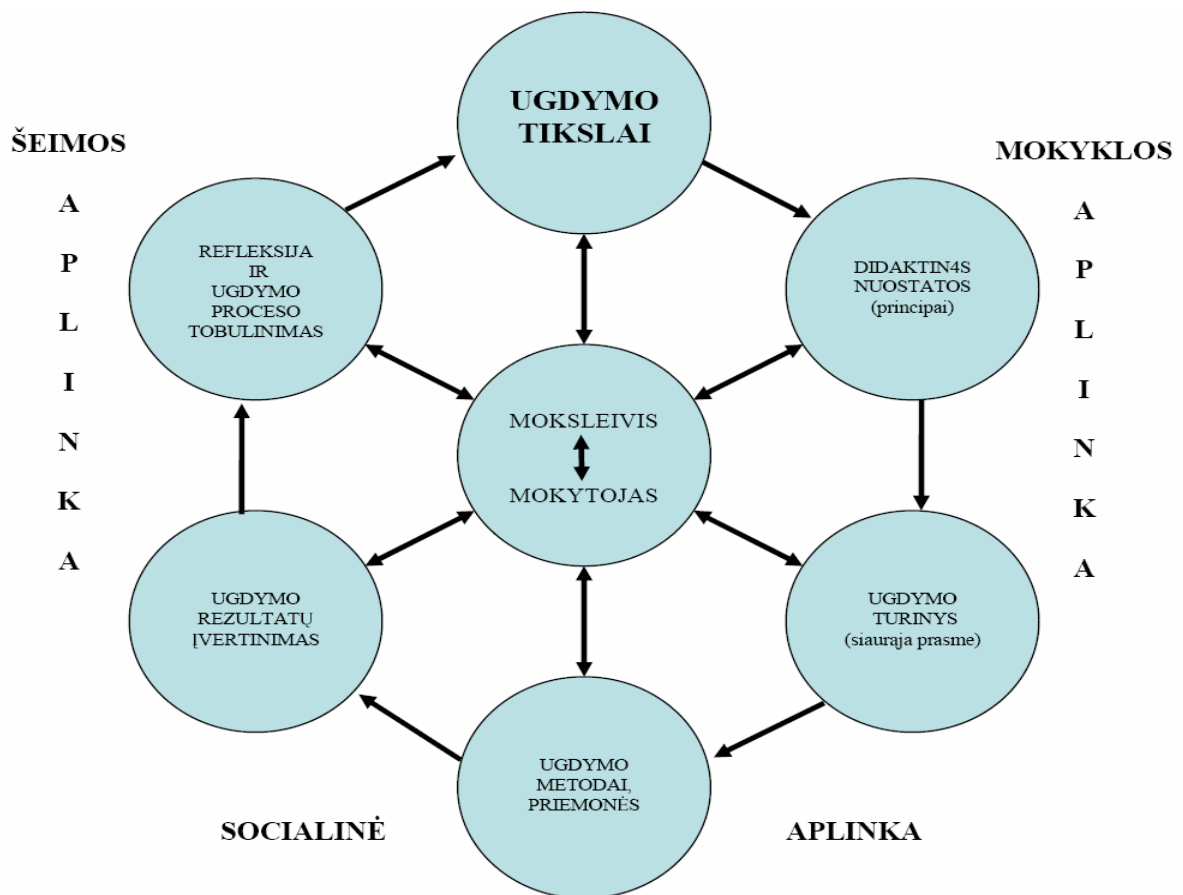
ŠEIMOS

A
P
L
I
N
K
A

UGDYMO TIKSLAI

MOKYKLOS

A
P
L
I
N
K
A

REFLEKSIJA IR UGDYMO PROCESO TOBULINIMAS

DIDAKTIN4S NUOSTATOS (principai)

MOKSLEIVIS

MOKYTOJAS

UGDYMO REZULTATŲ ĮVERTINIMAS

UGDYMO TURINYS (siaurąja prasme)

UGDYMO METODAI, PRIEMONĖS

SOCIALINĖ

APLINKA